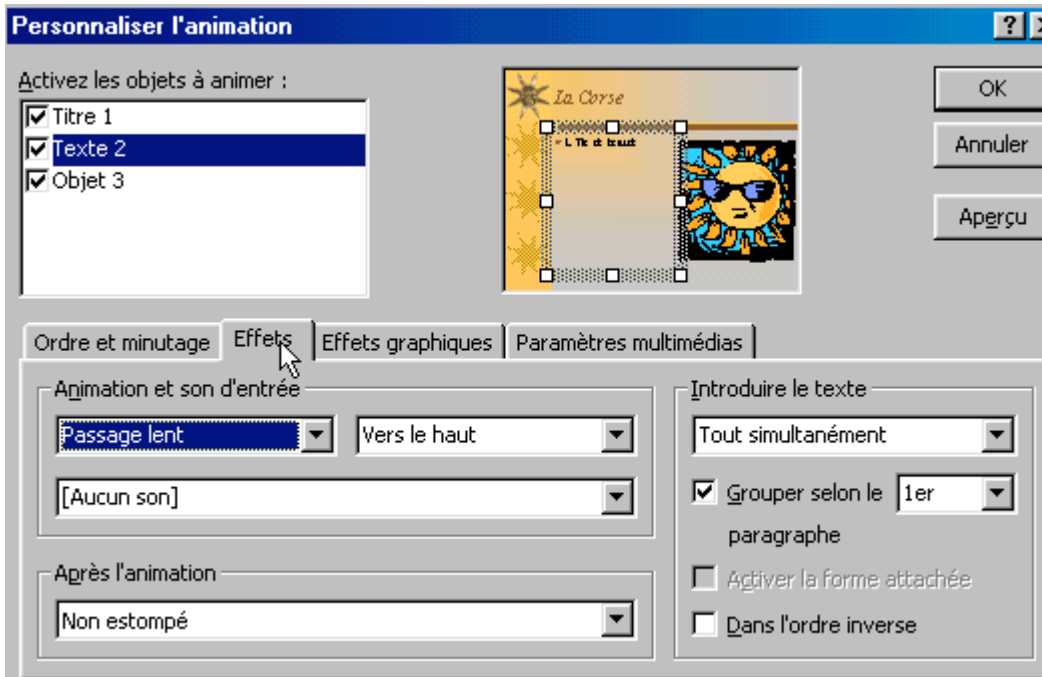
Personnaliser l'animation

Activez les objets à animer :

Titre 1
Texte 2
Objet 3

La Corse

• L Tle et bsaut

OK

Annuler

Aperçu

Ordre et minutage | Effets | Effets graphiques | Paramètres multimédias

Animation et son d'entrée

Passage lent

Vers le haut

[Aucun son]

Après l'animation

Non estompé

Introduire le texte

Tout simultanément

Grouper selon le 1er paragraphe

Activer la forme attachée

Dans l'ordre inverse